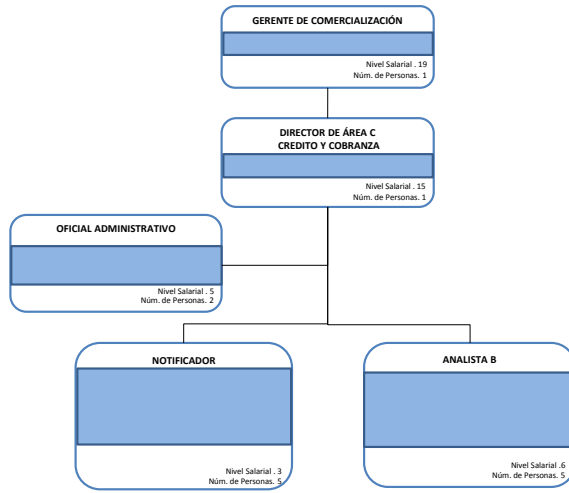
GERENTE DE COMERCIALIZACIÓN

Nivel Salarial . 19
Núm. de Personas. 1

DIRECTOR DE ÁREA C
CREDITO Y COBRANZA

Nivel Salarial . 15
Núm. de Personas. 1

OFICIAL ADMINISTRATIVO

Nivel Salarial . 5
Núm. de Personas. 2

NOTIFICADOR

Nivel Salarial . 3
Núm. de Personas. 5

ANALISTA B

Nivel Salarial .6
Núm. de Personas. 5